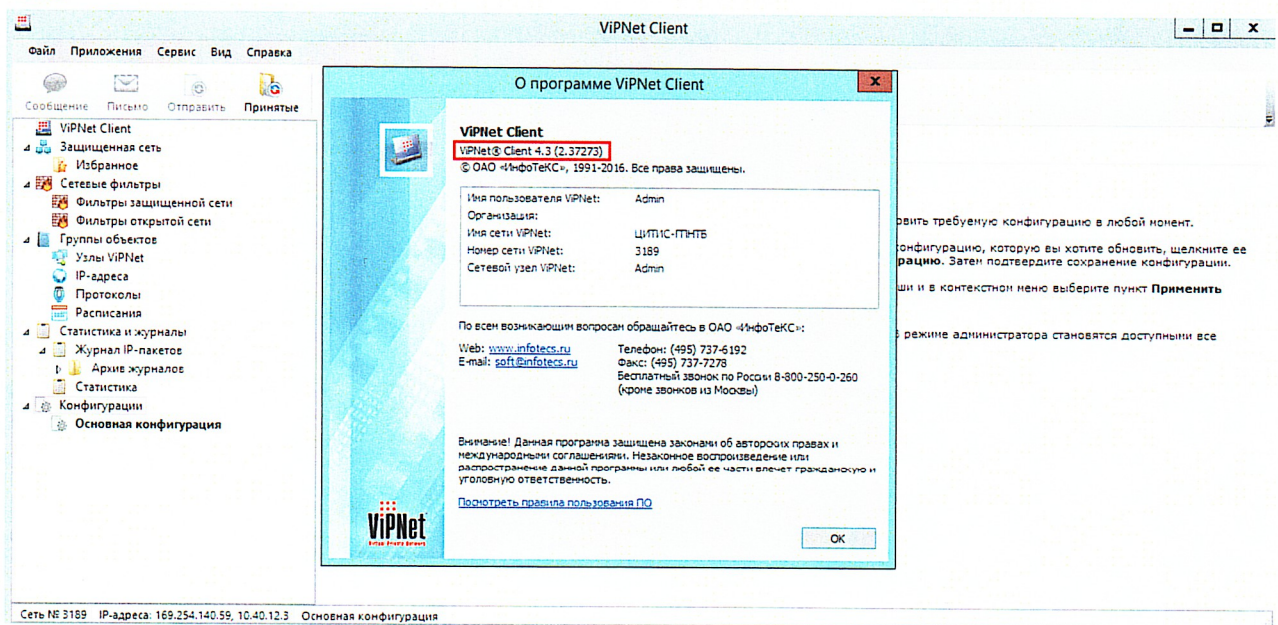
ViPNet Client

Файл Приложения Сервис Вид Справка

Сообщение Письмо Отправить Принятые

ViPNet Client
Защищенная сеть
Избранное
Сетевые фильтры
Фильтры защищенной сети
Фильтры открытой сети
Группы объектов
Узлы ViPNet
IP-адреса
Протоколы
Расписания
Статистика и журналы
Журнал IP-пакетов
Архив журналов
Статистика
Конфигурации
Основная конфигурация

О программе ViPNet Client

ViPNet Client
ViPNet® Client 4.3 (2.37273)
© ОАО «ИнфоТеКС», 1991-2016. Все права защищены.

| | |
|---|---|
| Имя пользователя ViPNet: | Admin |
| Организация: | |
| Имя сети ViPNet: | ЦИТИС-ГПНТБ |
| Номер сети ViPNet: | 3189 |
| Сетевой узел ViPNet: | Admin |

По всем возникающим вопросам обращайтесь в ОАО «ИнфоТеКС»:

Web: www.infotecs.ru
E-mail: soft@infotecs.ru

Телефон: (495) 737-6192
Факс: (495) 737-7278
Бесплатный звонок по России 8-800-250-0-260
(кроме звонков из Москвы)

Внимание! Данная программа защищена законами об авторских правах и международными соглашениями. Незаконное воспроизведение или распространение данной программы или любой ее части влечет гражданскую и уголовную ответственность.

Посмотреть правила пользования ПО

OK

ViPNet

...ровить требуемую конфигурацию в любой момент.
...конфигурацию, которую вы хотите обновить, щелкните ее ...рация. Затем подтвердите сохранение конфигурации.
...ши и в контекстном меню выберите пункт Применить
...в режиме администратора становятся доступными все

Сеть № 3189 IP-адреса: 169.254.140.59, 10.40.12.3 Основная конфигурация